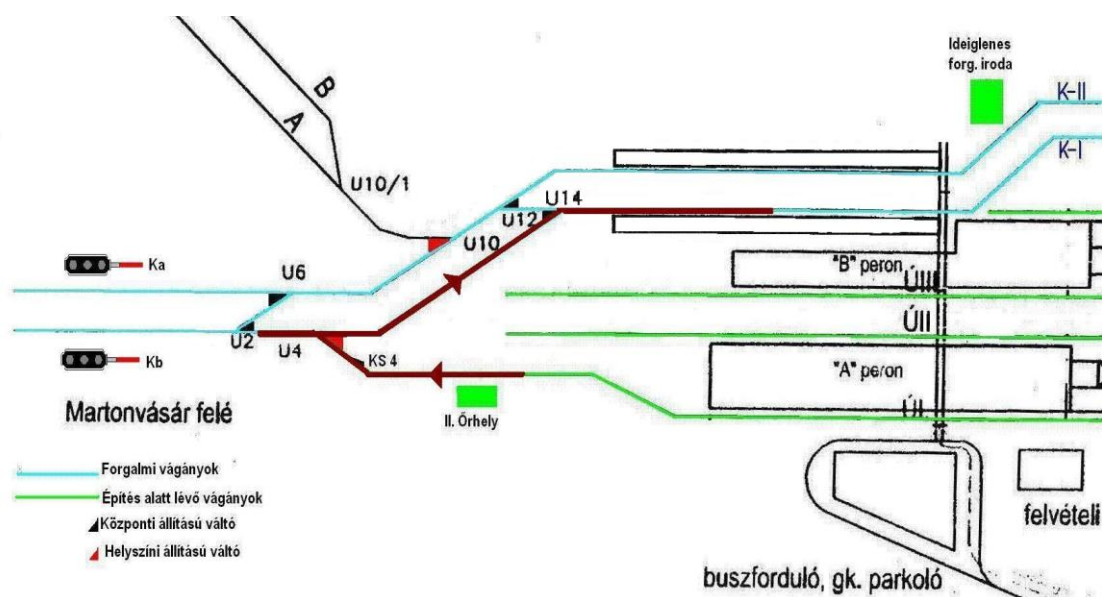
B
A
U10/1
Ideiglenes forg. iroda
K-II
K-I
U14
U12
U10
Ka
U6
"B" peron
ÚIII
ÚII
U2
U4
KS 4
Kb
"A" peron
ÚI
Martonvásár felé
II. Őrhely
Forgalmi vágányok
Építés alatt lévő vágányok
Központi állítású váltó
Helyszíni állítású váltó
felvételi
buszforduló, gk. parkoló